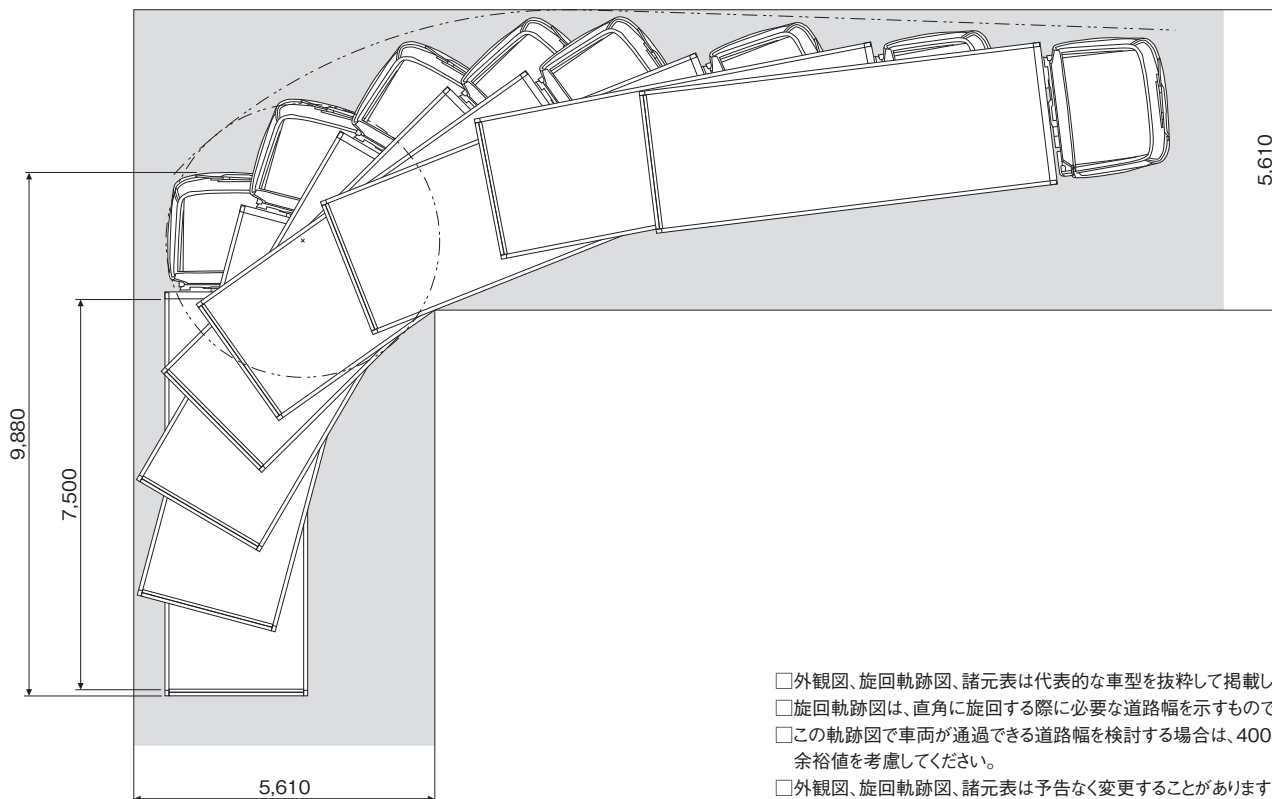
5,610

9,880

7,500

5,610

□外観図、旋回軌跡図、諸元表は代表的な車型を抜粋して掲載し
□旋回軌跡図は、直角に旋回する際に必要な道路幅を示すもので
□この軌跡図で車両が通過できる道路幅を検討する場合は、400
余裕値を考慮してください。
□外観図、旋回軌跡図、諸元表は予告なく変更することがあります